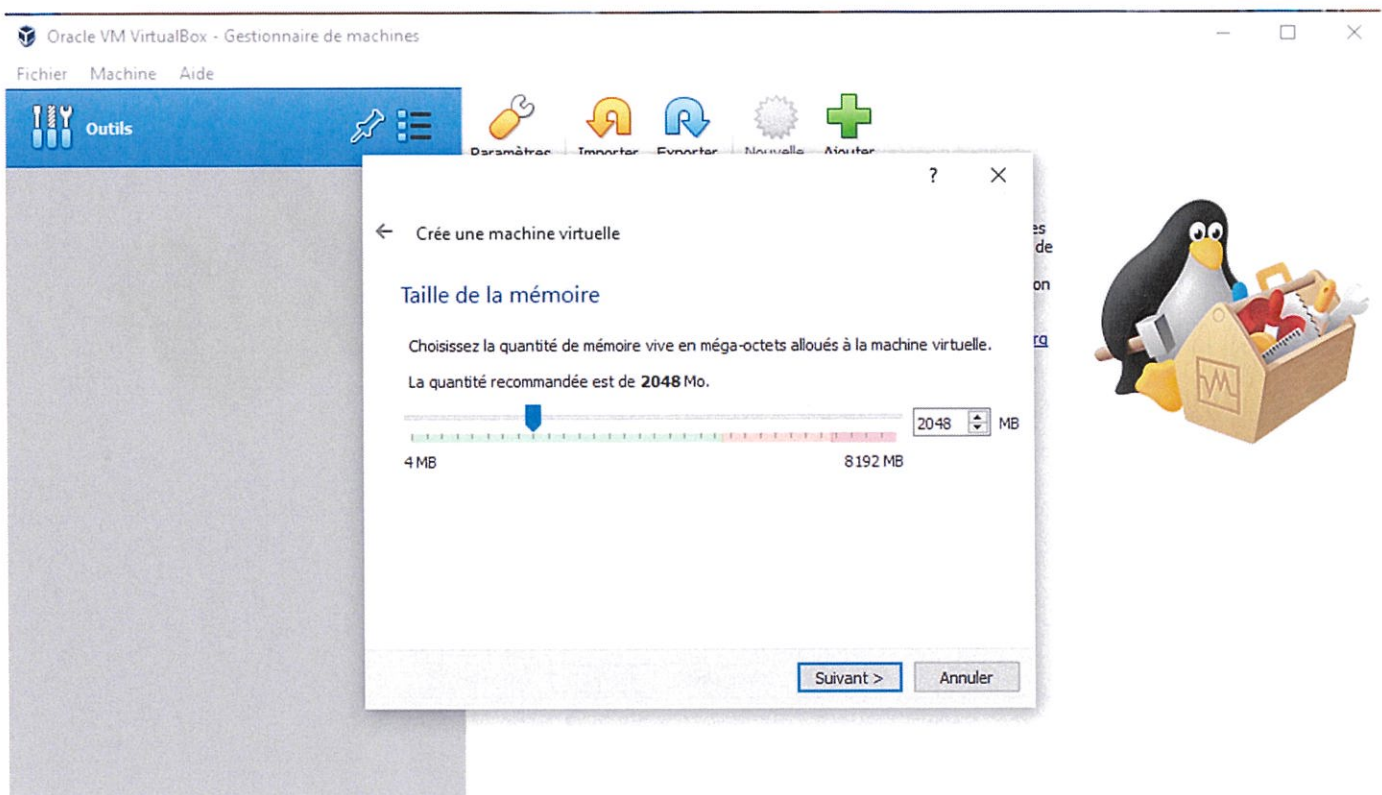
Oracle VM VirtualBox - Gestionnaire de machines

Fichier Machine Aide

Outils

Paramètres Importer Exporter Nouvelle Ajouter

?

Crée une machine virtuelle

Taille de la mémoire

Choisissez la quantité de mémoire vive en méga-octets alloués à la machine virtuelle.

La quantité recommandée est de **2048** Mo.

2048 MB

4 MB

8192 MB

Suivant >

Annuler

es
de

on

rg